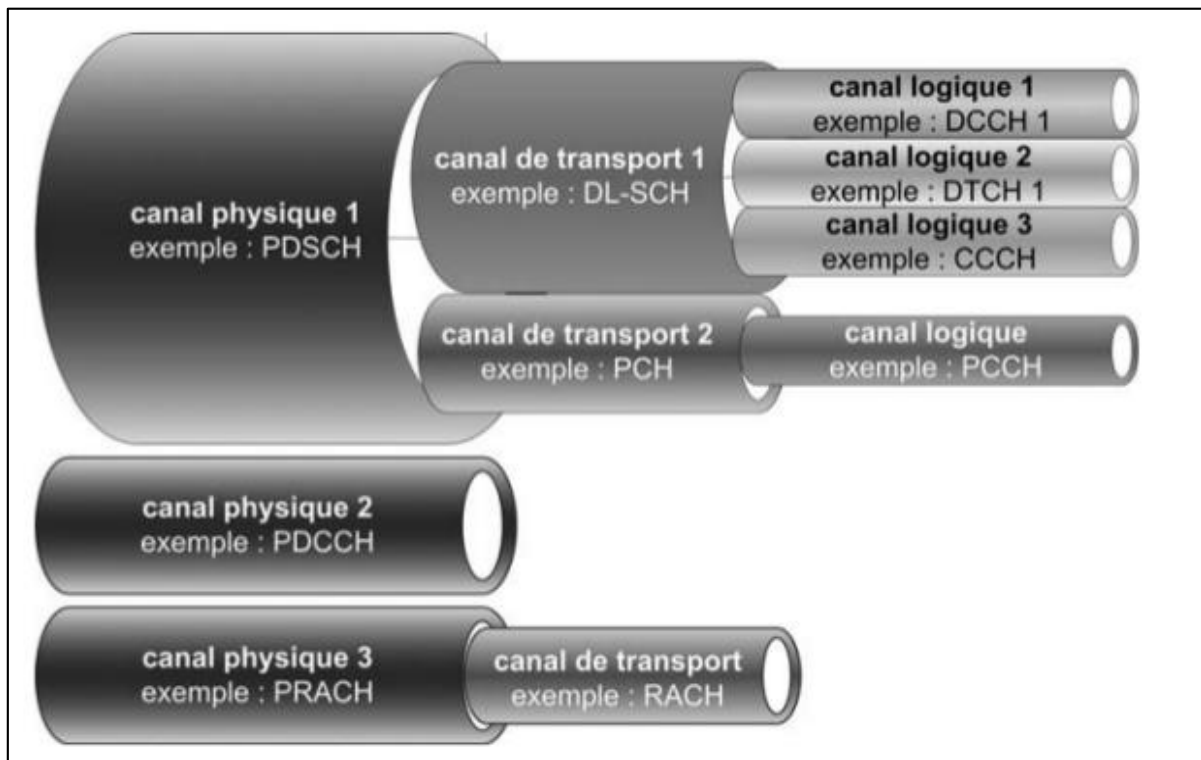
canal physique 1
exemple : PDSCH

canal de transport 1
exemple : DL-SCH

canal logique 1
exemple : DCCH 1

canal logique 2
exemple : DTCH 1

canal logique 3
exemple : CCCH

canal de transport 2
exemple : PCH

canal logique
exemple : PCCH

canal physique 2
exemple : PDCCH

canal physique 3
exemple : PRACH

canal de transport
exemple : RACH